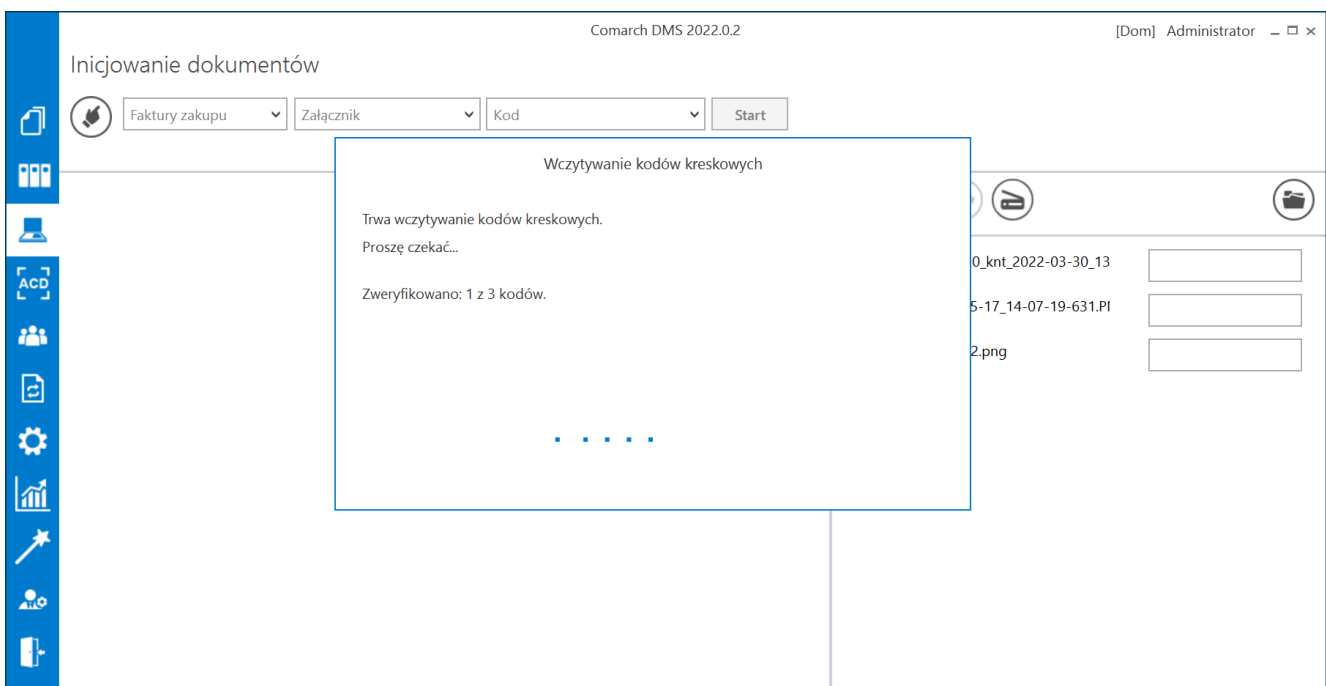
Comarch DMS 2022.0.2

[Dom] Administrator

Inicjowanie dokumentów

Faktury zakupu

Załącznik

Kod

Start

ACD

Wczytywanie kodów kreskowych

Trwa wczytywanie kodów kreskowych.

Proszę czekać...

Zweryfikowano: 1 z 3 kodów.

0_knt_2022-03-30_13

5-17_14-07-19-631.PI

2.png